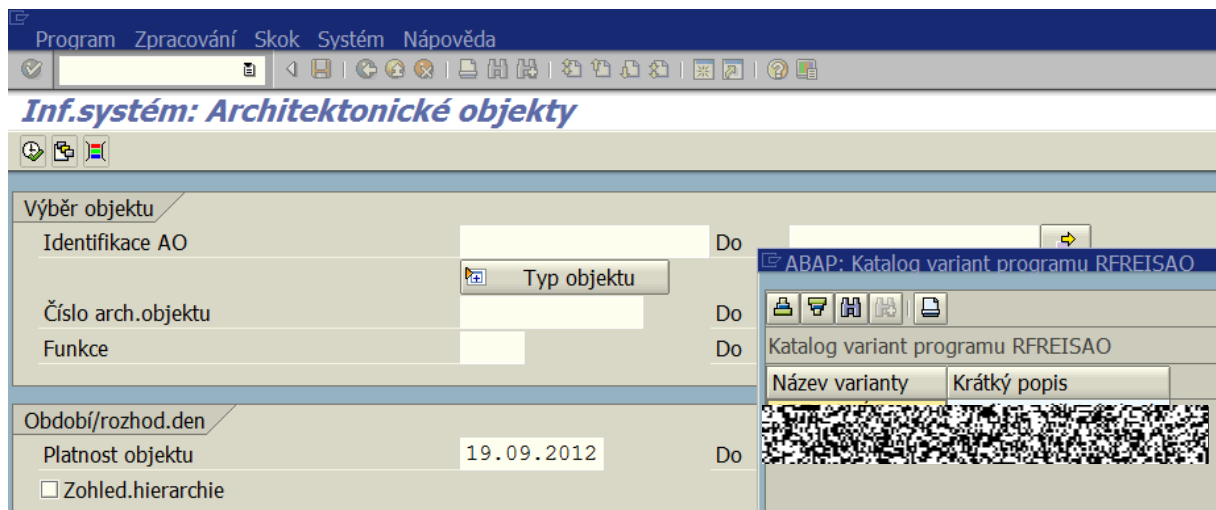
Program Zpracování Skok Systém Nápověda

Inf.systém: Architektonické objekty

Výběr objektu
Identifikace AO Do
Typ objektu
Číslo arch.objektu Do
Funkce Do

Období/rozhod.den
Platnost objektu 19.09.2012 Do
☐ Zohled.hierarchie

ABAP: Katalog variant programu RFREISAO

Katalog variant programu RFREISAO

| Název varianty | Krátký popis |
|---|---|
| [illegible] | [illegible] |